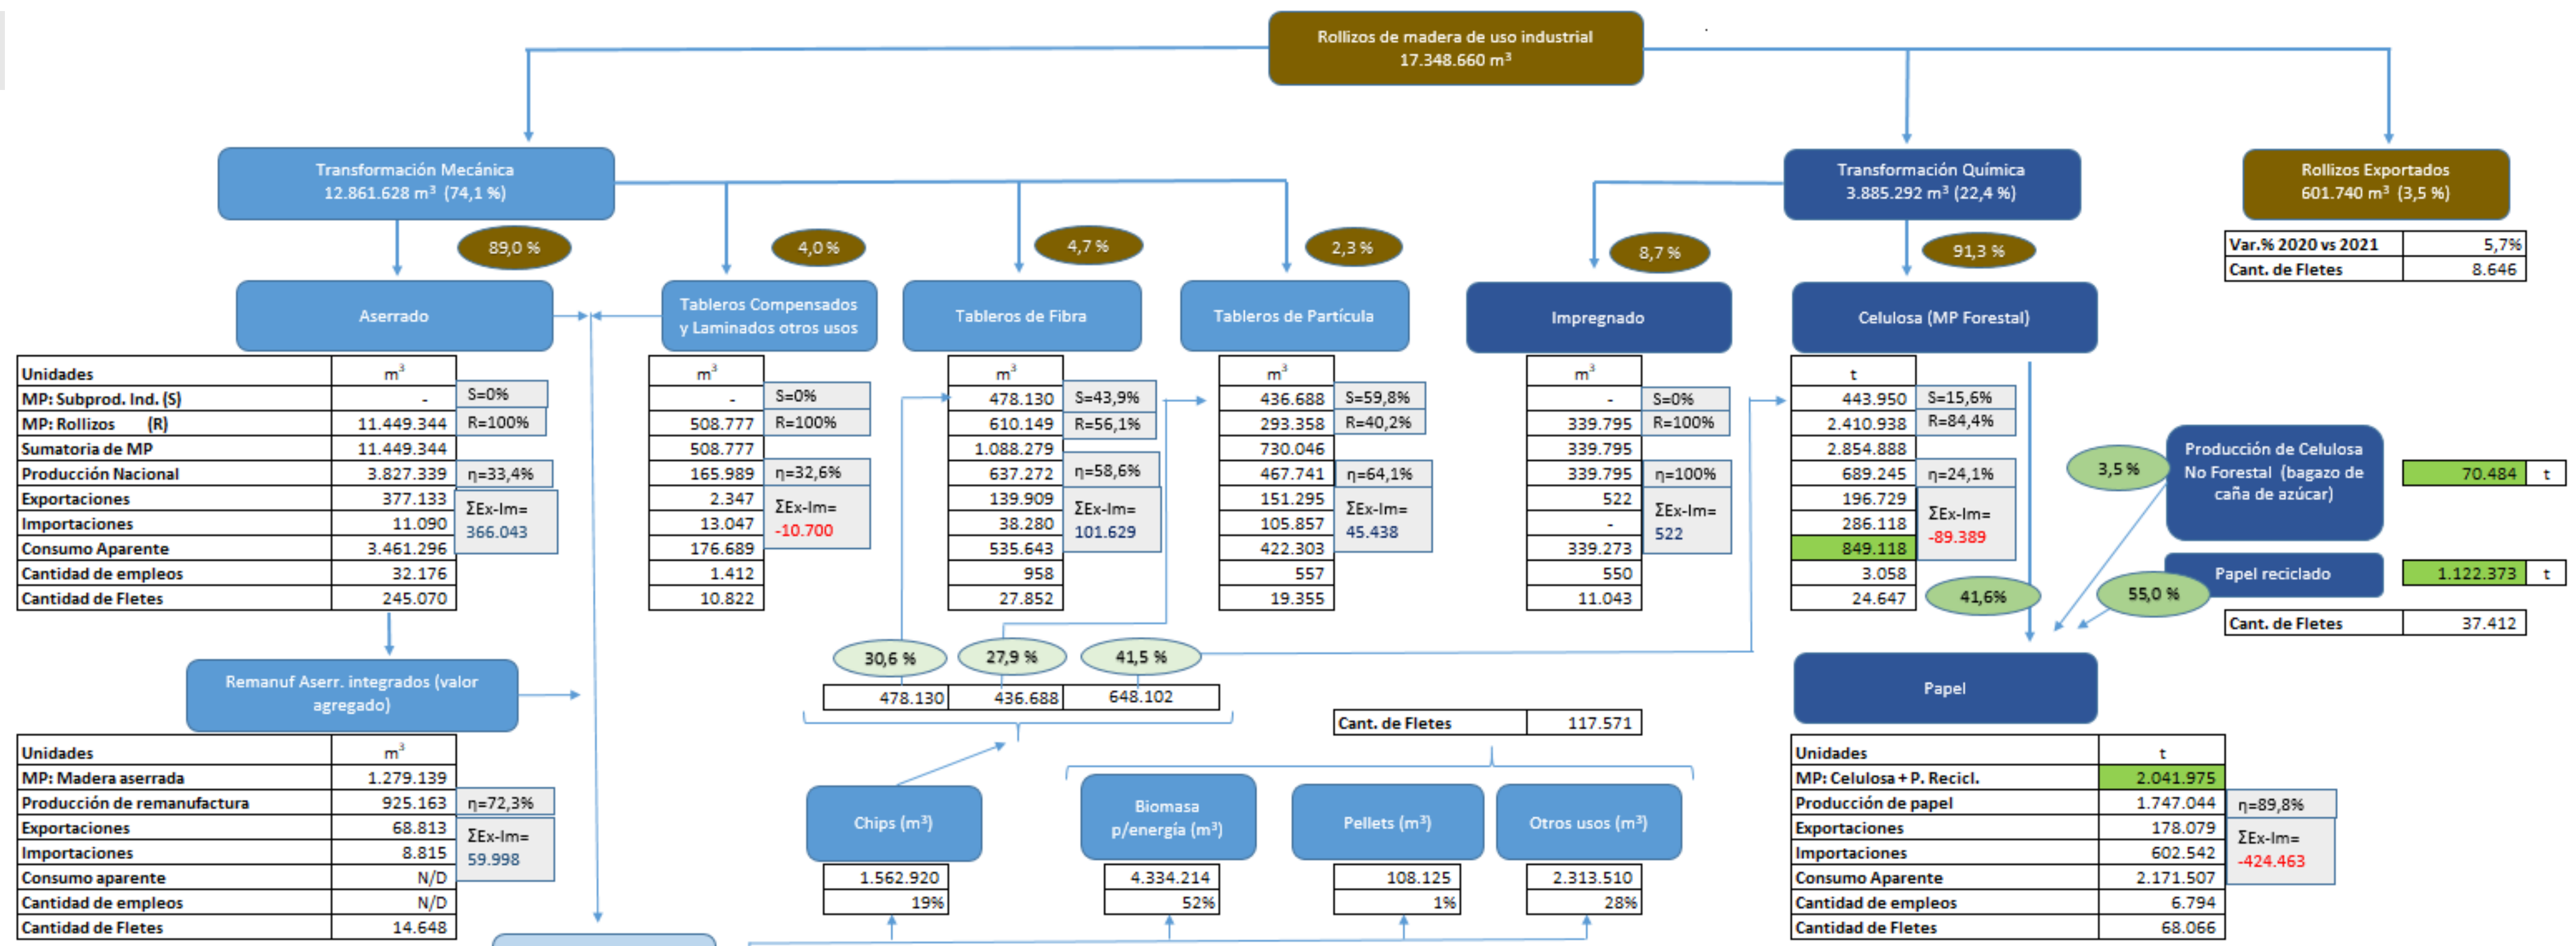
Rollizos de madera de uso industrial
17.348.660 m³

Transformación Mecánica
12.861.628 m³ (74,1 %)

Transformación Química
3.885.292 m³ (22,4 %)

Rollizos Exportados
601.740 m³ (3,5 %)

| Var.% 2020 vs 2021 | 5,7% |
|---|---|
| Cant. de Fletes | 8.646 |

89,0 %
4,0 %
4,7 %
2,3 %
8,7 %
91,3 %

Aserrado

| Unidades | m³ | |
|---|---|---|
| MP: Subprod. Ind. (S) | - | S=0% |
| MP: Rollizos (R) | 11.449.344 | R=100% |
| Sumatoria de MP | 11.449.344 | |
| Producción Nacional | 3.827.339 | η=33,4% |
| Exportaciones | 377.133 | ΣEx-Im= 366.043 |
| Importaciones | 11.090 | |
| Consumo Aparente | 3.461.296 | |
| Cantidad de empleos | 32.176 | |
| Cantidad de Fletes | 245.070 | |

Tableros Compensados y Laminados otros usos

| m³ | |
|---|---|
| - | S=0% |
| 508.777 | R=100% |
| 508.777 | |
| 165.989 | η=32,6% |
| 2.347 | ΣEx-Im= -10.700 |
| 13.047 | |
| 176.689 | |
| 1.412 | |
| 10.822 | |

Tableros de Fibra

| m³ | |
|---|---|
| 478.130 | S=43,9% |
| 610.149 | R=56,1% |
| 1.088.279 | |
| 637.272 | η=58,6% |
| 139.909 | ΣEx-Im= 101.629 |
| 38.280 | |
| 535.643 | |
| 958 | |
| 27.852 | |

Tableros de Partícula

| m³ | |
|---|---|
| 436.688 | S=59,8% |
| 293.358 | R=40,2% |
| 730.046 | |
| 467.741 | η=64,1% |
| 151.295 | ΣEx-Im= 45.438 |
| 105.857 | |
| 422.303 | |
| 557 | |
| 19.355 | |

Impregnado

| m³ | |
|---|---|
| - | S=0% |
| 339.795 | R=100% |
| 339.795 | |
| 339.795 | η=100% |
| 522 | ΣEx-Im= 522 |
| - | |
| 339.273 | |
| 550 | |
| 11.043 | |

Celulosa (MP Forestal)

| t | |
|---|---|
| 443.950 | S=15,6% |
| 2.410.938 | R=84,4% |
| 2.854.888 | |
| 689.245 | η=24,1% |
| 196.729 | ΣEx-Im= -89.389 |
| 286.118 | |
| 849.118 | |
| 3.058 | |
| 24.647 | |

3,5 %
Producción de Celulosa No Forestal (bagazo de caña de azúcar)
| 70.484 | t |
|---|---|

Papel reciclado
| 1.122.373 | t |
|---|---|

41,6%
55,0 %

| Cant. de Fletes | 37.412 |
|---|---|

Remanuf Aserr. integrados (valor agregado)

| Unidades | m³ | |
|---|---|---|
| MP: Madera aserrada | 1.279.139 | |
| Producción de remanufactura | 925.163 | η=72,3% |
| Exportaciones | 68.813 | ΣEx-Im= 59.998 |
| Importaciones | 8.815 | |
| Consumo aparente | N/D | |
| Cantidad de empleos | N/D | |
| Cantidad de Fletes | 14.648 | |

30,6 %
27,9 %
41,5 %

| 478.130 | 436.688 | 648.102 |
|---|---|---|

| Cant. de Fletes | 117.571 |
|---|---|

Papel

| Unidades | t | |
|---|---|---|
| MP: Celulosa + P. Recicl. | 2.041.975 | |
| Producción de papel | 1.747.044 | η=89,8% |
| Exportaciones | 178.079 | ΣEx-Im= -424.463 |
| Importaciones | 602.542 | |
| Consumo Aparente | 2.171.507 | |
| Cantidad de empleos | 6.794 | |
| Cantidad de Fletes | 68.066 | |

Chips (m³)
| 1.562.920 |
|---|
| 19% |

Biomasa p/energía (m³)
| 4.334.214 |
|---|
| 52% |

Pellets (m³)
| 108.125 |
|---|
| 1% |

Otros usos (m³)
| 2.313.510 |
|---|
| 28% |